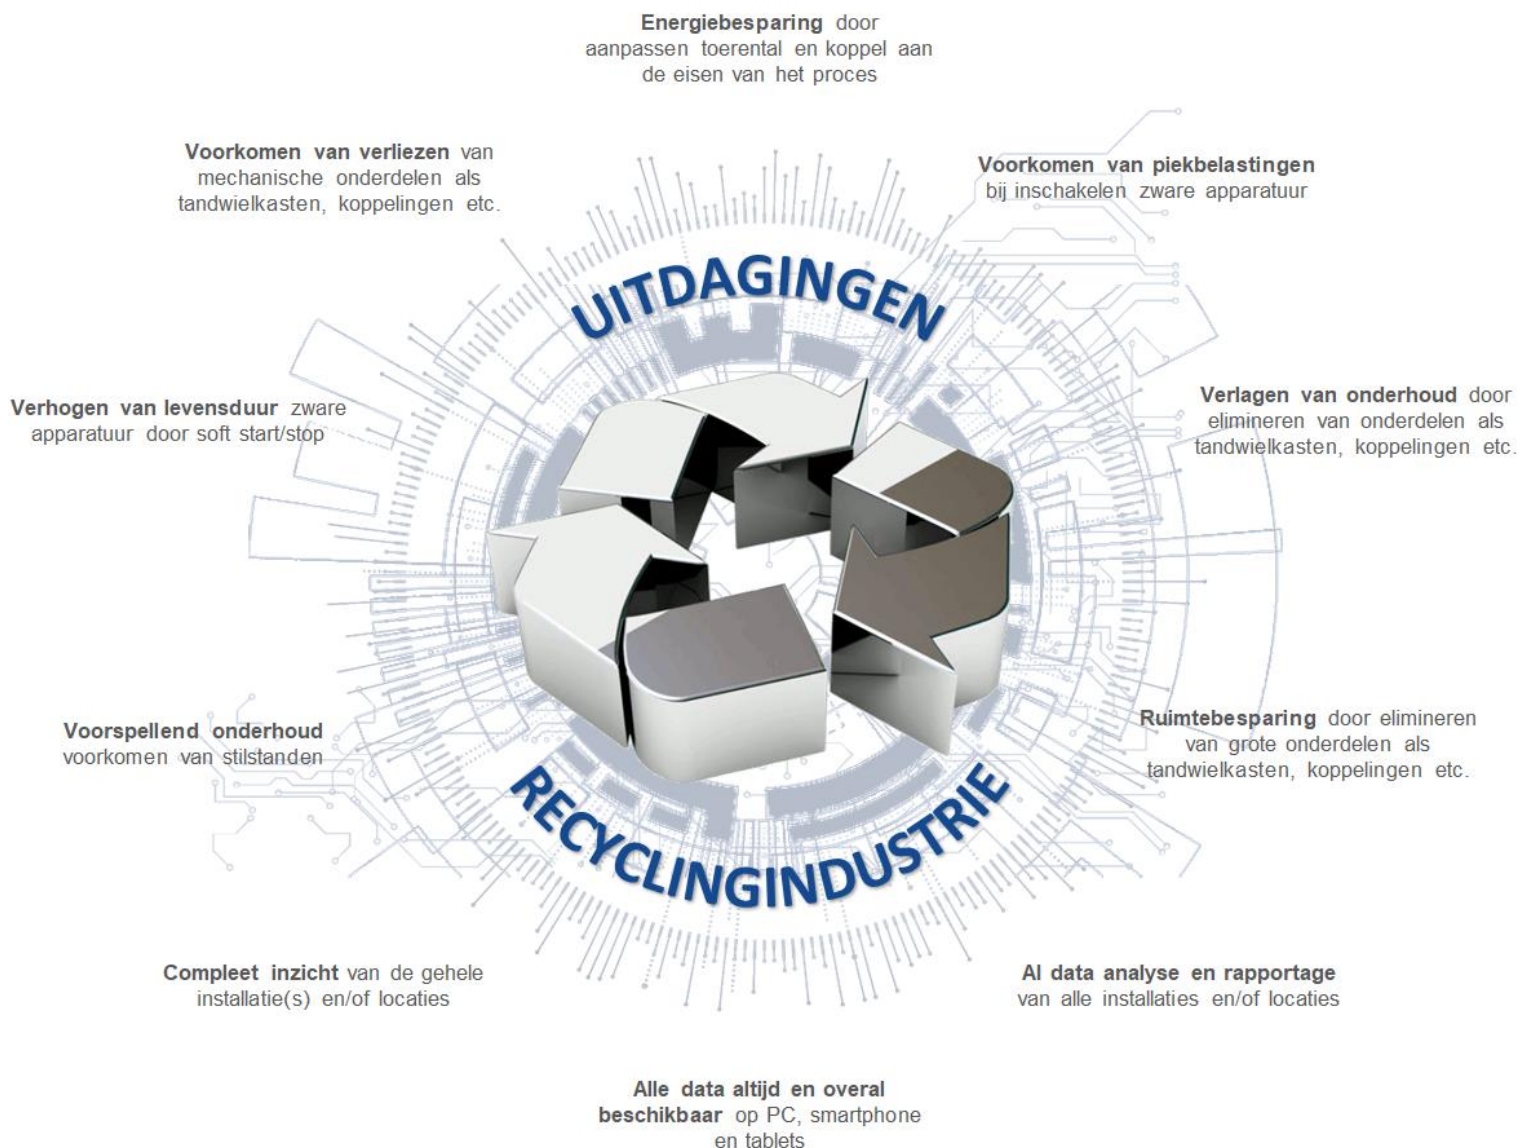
Energiebesparing door aanpassen toerental en koppel aan de eisen van het proces

Voorkomen van verliezen van mechanische onderdelen als tandwielkasten, koppelingen etc.

Voorkomen van piekbelastingen bij inschakelen zware apparatuur

UITDAGINGEN

Verhogen van levensduur zware apparatuur door soft start/stop

Verlagen van onderhoud door elimineren van onderdelen als tandwielkasten, koppelingen etc.

Voorspellend onderhoud voorkomen van stilstanden

Ruimtebesparing door elimineren van grote onderdelen als tandwielkasten, koppelingen etc.

RECYCLINGINDUSTRIE

Compleet inzicht van de gehele installatie(s) en/of locaties

AI data analyse en rapportage van alle installaties en/of locaties

Alle data altijd en overal beschikbaar op PC, smartphone en tablets